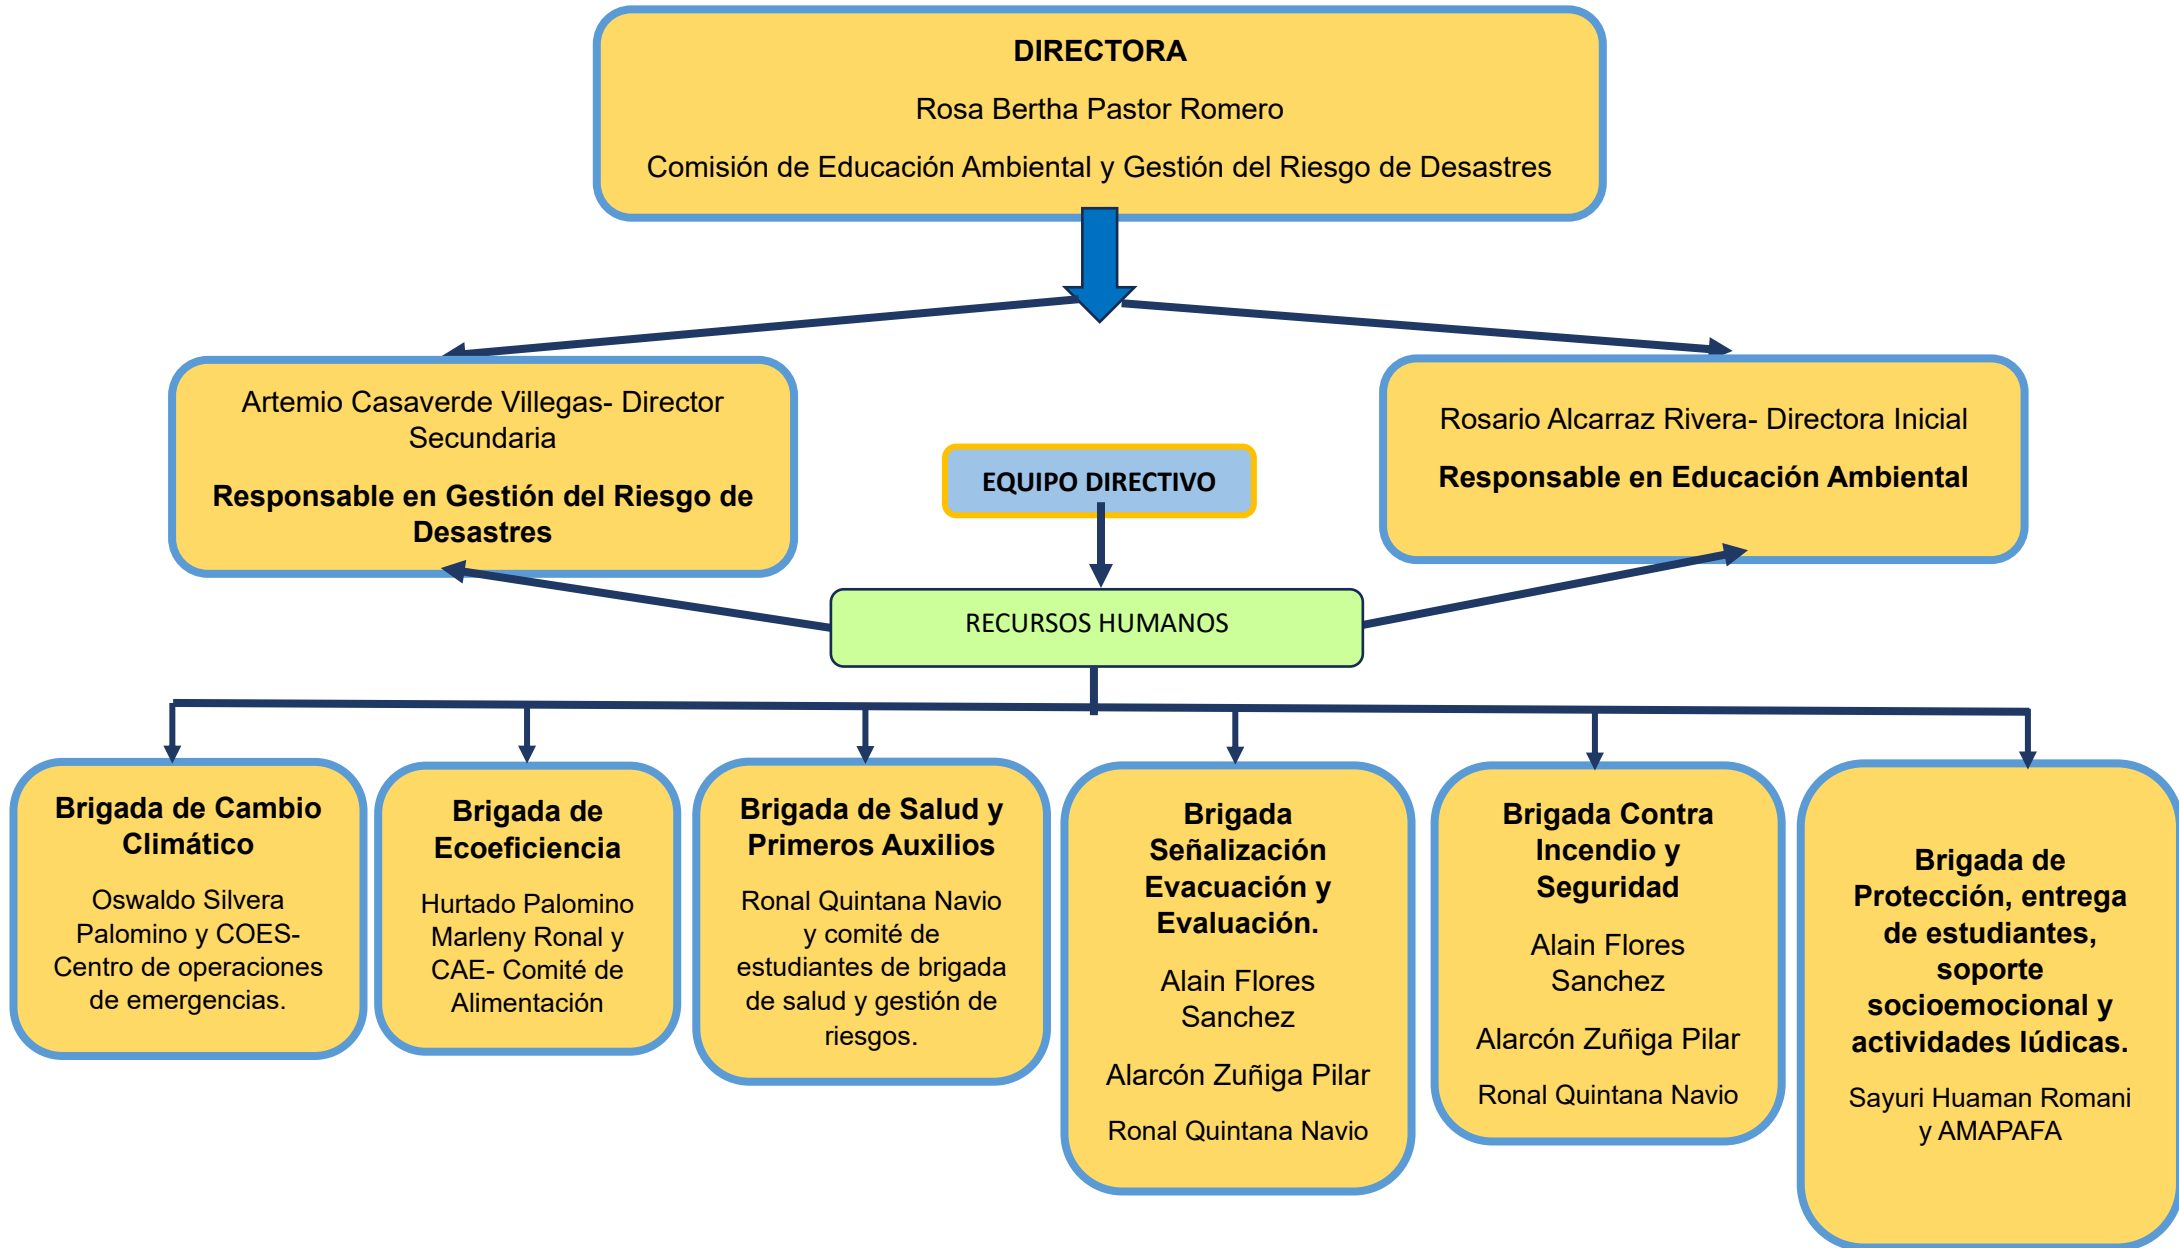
DIRECTORA

Rosa Bertha Pastor Romero

Comisión de Educación Ambiental y Gestión del Riesgo de Desastres

Artemio Casaverde Villegas- Director Secundaria

Responsable en Gestión del Riesgo de Desastres

EQUIPO DIRECTIVO

Rosario Alcarraz Rivera- Directora Inicial

Responsable en Educación Ambiental

RECURSOS HUMANOS

Brigada de Cambio Climático

Oswaldo Silvera Palomino y COES- Centro de operaciones de emergencias.

Brigada de Ecoeficiencia

Hurtado Palomino Marleny Ronal y CAE- Comité de Alimentación

Brigada de Salud y Primeros Auxilios

Ronal Quintana Navio y comité de estudiantes de brigada de salud y gestión de riesgos.

Brigada Señalización Evacuación y Evaluación.

Alain Flores Sanchez

Alarcón Zuñiga Pilar

Ronal Quintana Navio

Brigada Contra Incendio y Seguridad

Alain Flores Sanchez

Alarcón Zuñiga Pilar

Ronal Quintana Navio

Brigada de Protección, entrega de estudiantes, soporte socioemocional y actividades lúdicas.

Sayuri Huaman Romani y AMAPAFA